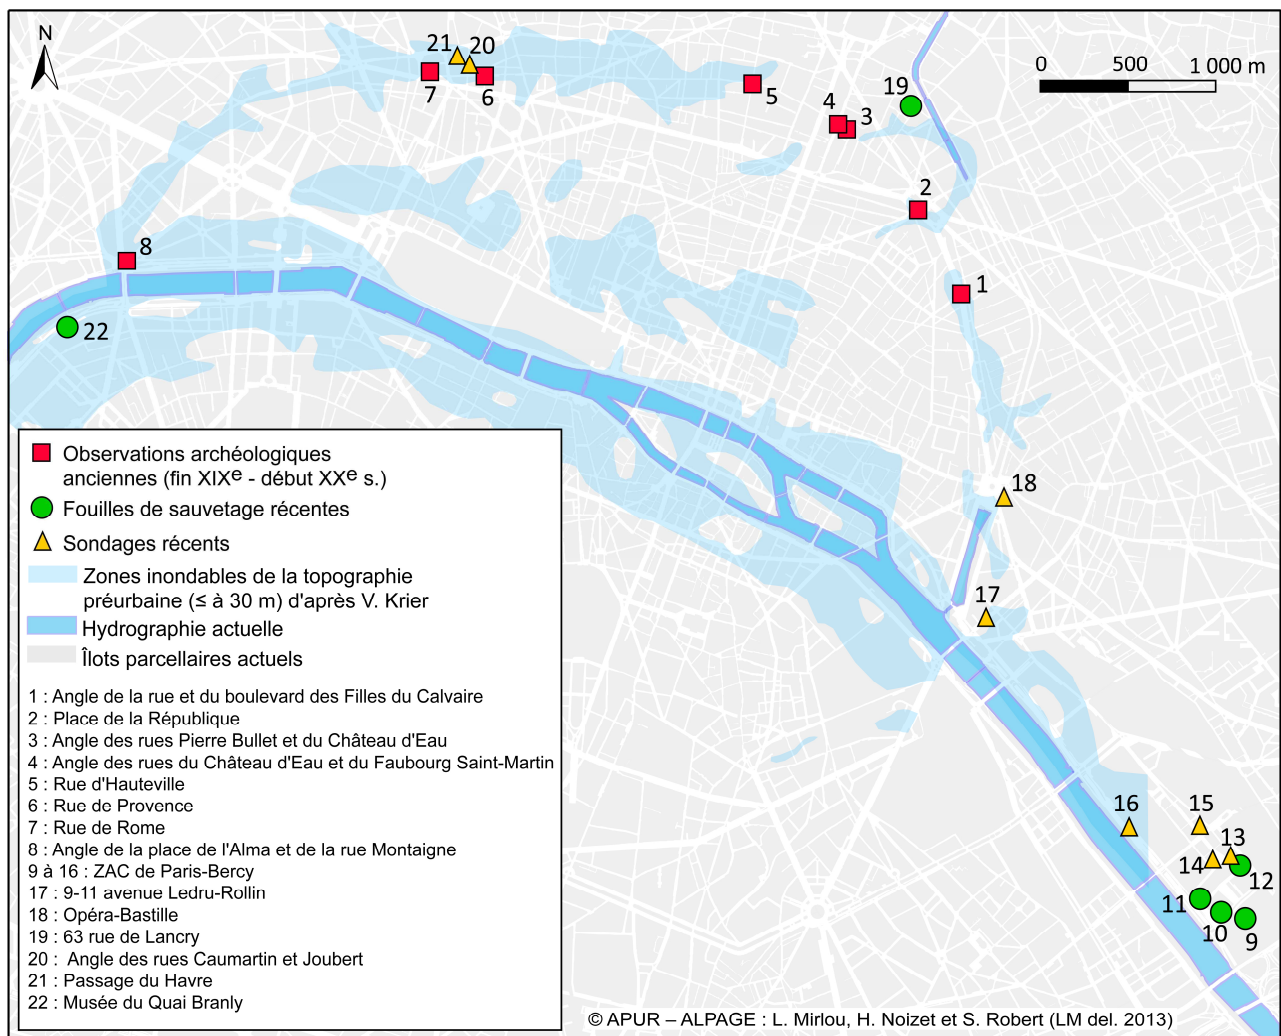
N

21 20
7 6
5
19
4 3
2
8
1
22
18
17
16
15
13
14
12
11
10
9

0 500 1 000 m

Observations archéologiques anciennes (fin XIX$^{e}$ - début XX$^{e}$ s.)
Fouilles de sauvetage récentes
Sondages récents
Zones inondables de la topographie préurbaine (≤ à 30 m) d'après V. Krier
Hydrographie actuelle
Îlots parcellaires actuels

1 : Angle de la rue et du boulevard des Filles du Calvaire
2 : Place de la République
3 : Angle des rues Pierre Bullet et du Château d'Eau
4 : Angle des rues du Château d'Eau et du Faubourg Saint-Martin
5 : Rue d'Hauteville
6 : Rue de Provence
7 : Rue de Rome
8 : Angle de la place de l'Alma et de la rue Montaigne
9 à 16 : ZAC de Paris-Bercy
17 : 9-11 avenue Ledru-Rollin
18 : Opéra-Bastille
19 : 63 rue de Lancry
20 : Angle des rues Caumartin et Joubert
21 : Passage du Havre
22 : Musée du Quai Branly

© APUR – ALPAGE : L. Mirlou, H. Noizet et S. Robert (LM del. 2013)